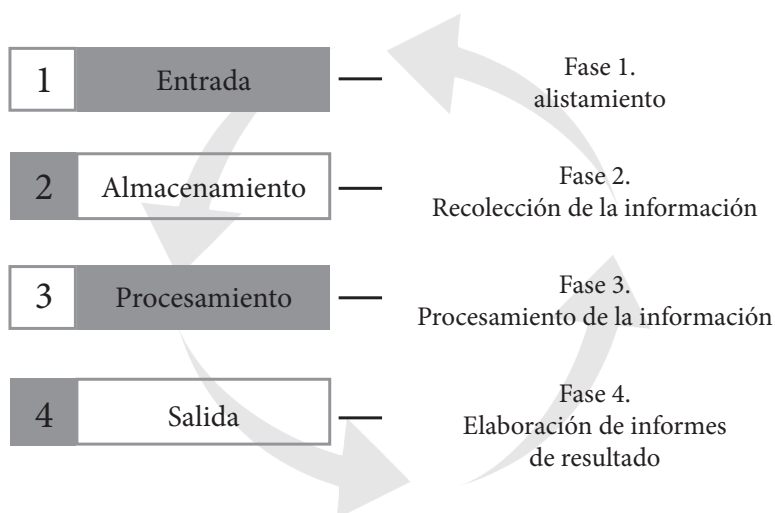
1 Entrada — Fase 1. alistamiento

2 Almacenamiento — Fase 2. Recolección de la información

3 Procesamiento — Fase 3. Procesamiento de la información

4 Salida — Fase 4. Elaboración de informes de resultado